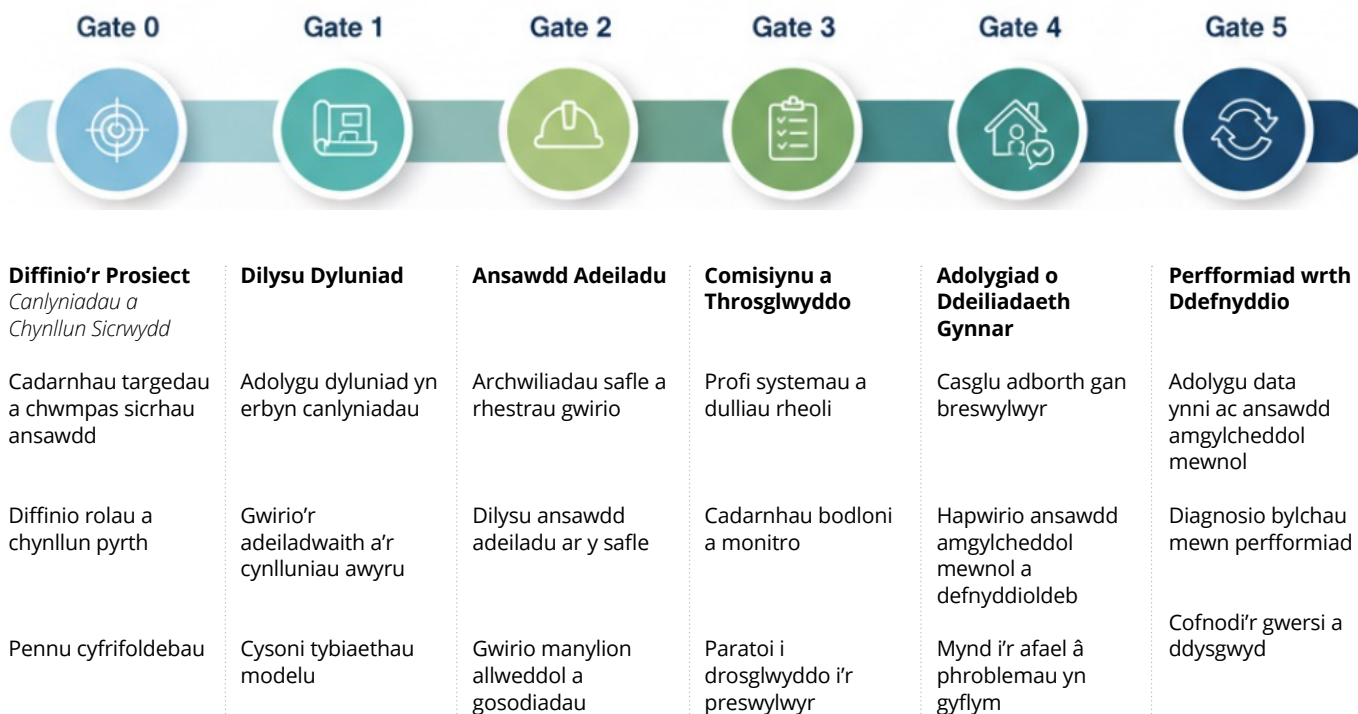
Gate 0

Gate 1

Gate 2

Gate 3

Gate 4

Gate 5

**Diffinio'r Prosiect**
*Canlyniadau a Chynllun Sicrwydd*

Cadarnhau targedau a chwmpas sicrhau ansawdd

Diffinio rolau a chynllun pyrth

Pennu cyfrifoldebau

**Dilysu Dyluniad**

Adolygu dyluniad yn erbyn canlyniadau

Gwirio'r adeiladwaith a'r cynlluniau awyru

Cysoni tybiaethau modelu

**Ansawdd Adeiladu**

Archwiliadau safle a rhestrau gwirio

Dilysu ansawdd adeiladu ar y safle

Gwirio manylion allweddol a gosodiadau

**Comisiynu a Throsglwyddo**

Profi systemau a dulliau rheoli

Cadarnhau bodloni a monitro

Paratoi i drosglwyddo i'r preswylwyr

**Adolygiad o Ddeiliadaeth Gynnar**

Casglu adborth gan breswylwyr

Hapwirio ansawdd amgylcheddol mewnol a defnyddioldeb

Mynd i'r afael â phroblemau yn gyflym

**Perfformiad wrth Ddefnyddio**

Adolygu data ynni ac ansawdd amgylcheddol mewnol

Diagnosio bylchau mewn perfformiad

Cofnodi'r gwersi a ddysgwyd